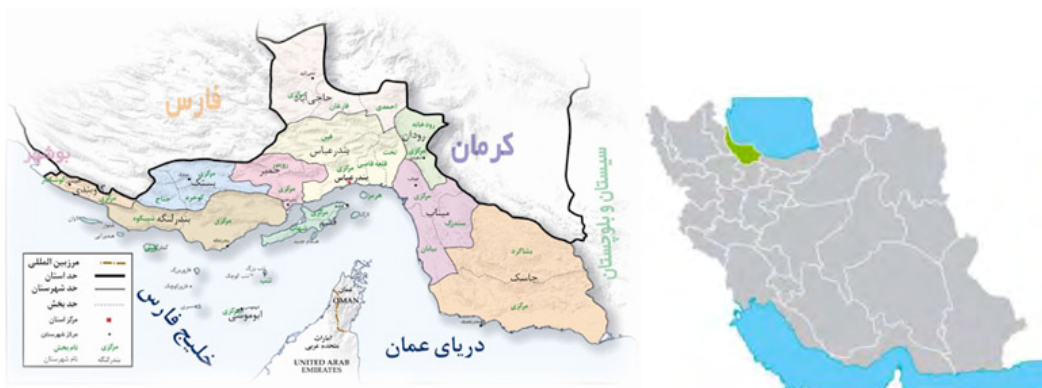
فارس

کرمان

سیستان و بلوچستان

بوشهر

حاجی آباد

رودان

بندرعباس

بستک

خمیر

میناب

بندرلنگه

قشم

جاسک

سیریک

پارسیان

مرکزی

مرزبین المللی
حد استان
حد شهرستان
حد بخش
مرکز استان
مرکز شهرستان
مرکزی
نام بخش
نام شهرستان

خلیج فارس

دریای عمان

ابوموسی

OMAN

UNITED ARAB EMIRATES